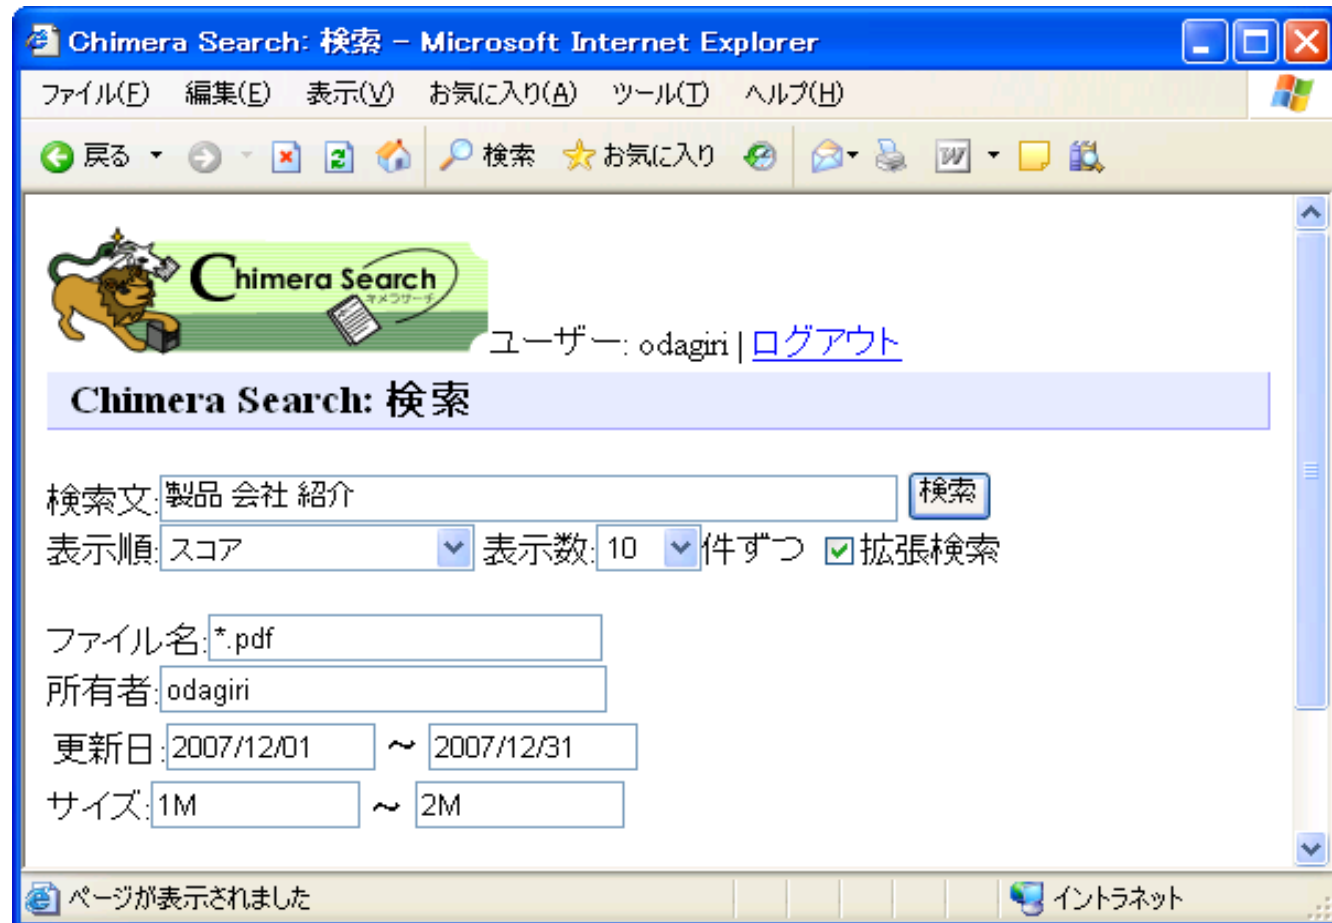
Chimera Search: 検索 - Microsoft Internet Explorer

ファイル(F) 編集(E) 表示(V) お気に入り(A) ツール(T) ヘルプ(H)

戻る 検索 お気に入り

Chimera Search キメラサーチ

ユーザー: odagiri | ログアウト

Chimera Search: 検索

検索文: 製品 会社 紹介 検索
表示順: スコア 表示数: 10 件ずつ ☑拡張検索

ファイル名: *.pdf
所有者: odagiri
更新日: 2007/12/01 ~ 2007/12/31
サイズ: 1M ~ 2M

ページが表示されました イントラネット